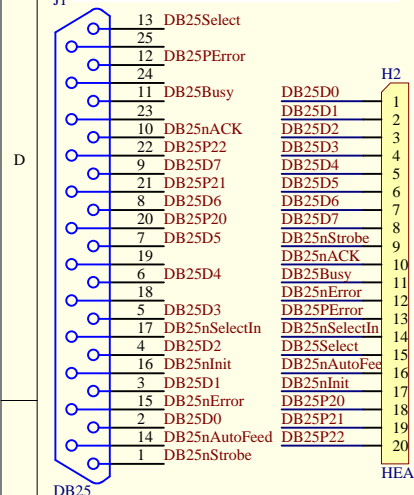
J1

D

13 DB25Select
25
12 DB25PError
24
11 DB25Busy
23
10 DB25nACK
22 DB25P22
9 DB25D7
21 DB25P21
8 DB25D6
20 DB25P20
7 DB25D5
19
6 DB25D4
18
5 DB25D3
17 DB25nSelectIn
4 DB25D2
16 DB25nInit
3 DB25D1
15 DB25nError
2 DB25D0
14 DB25nAutoFeed
1 DB25nStrobe

DB25

H2

DB25D0 1
DB25D1 2
DB25D2 3
DB25D3 4
DB25D4 5
DB25D5 6
DB25D6 7
DB25D7 8
DB25nStrobe 9
DB25nACK 10
DB25Busy 11
DB25nError 12
DB25PError 13
DB25nSelectIn 14
DB25Select 15
DB25nAutoFee 16
DB25nInit 17
DB25P20 18
DB25P21 19
DB25P22 20

HEA